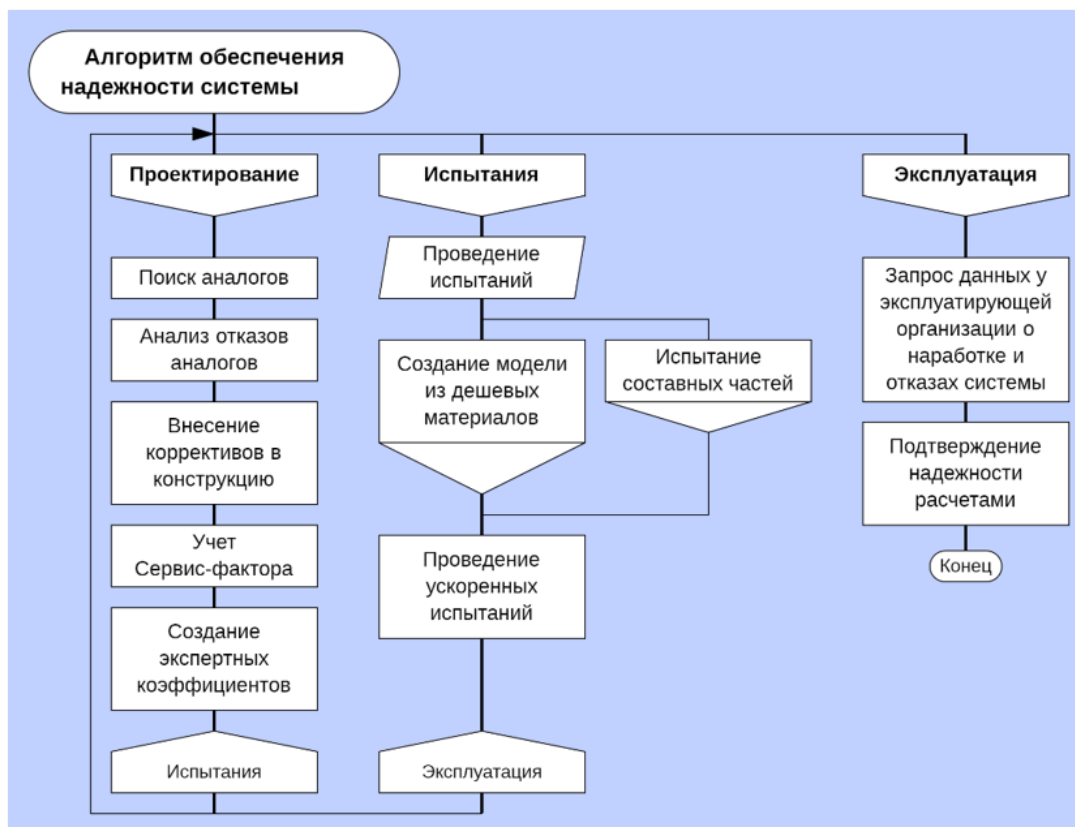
Алгоритм обеспечения надежности системы

Проектирование

Поиск аналогов

Анализ отказов аналогов

Внесение коррективов в конструкцию

Учет Сервис-фактора

Создание экспертных коэффициентов

Испытания

Испытания

Проведение испытаний

Создание модели из дешевых материалов

Испытание составных частей

Проведение ускоренных испытаний

Эксплуатация

Эксплуатация

Запрос данных у эксплуатирующей организации о наработке и отказах системы

Подтверждение надежности расчетами

Конец